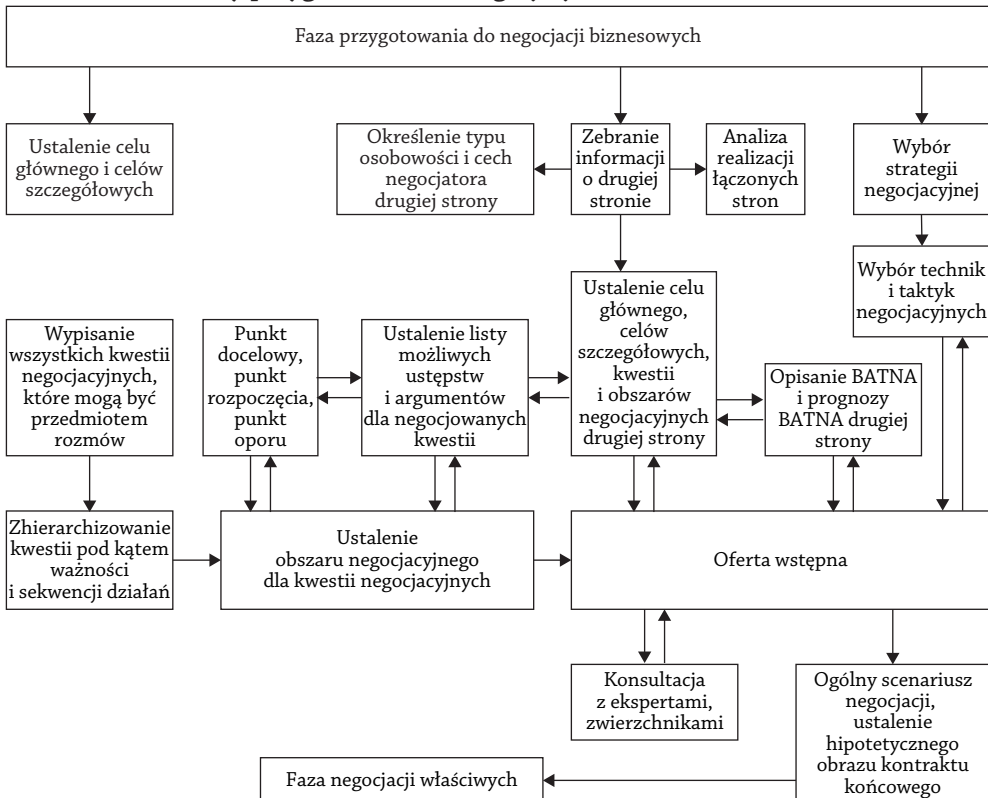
Faza przygotowania do negocjacji biznesowych

Ustalenie celu głównego i celów szczegółowych

Określenie typu osobowości i cech negocjatora drugiej strony

Zebranie informacji o drugiej stronie

Analiza realizacji łączonych stron

Wybór strategii negocjacyjnej

Wybór technik i taktyk negocjacyjnych

Wypisanie wszystkich kwestii negocjacyjnych, które mogą być przedmiotem rozmów

Punkt docelowy, punkt rozpoczęcia, punkt oporu

Ustalenie listy możliwych ustępstw i argumentów dla negocjowanych kwestii

Ustalenie celu głównego, celów szczegółowych, kwestii i obszarów negocjacyjnych drugiej strony

Opisanie BATNA i prognozy BATNA drugiej strony

Zhierarchizowanie kwestii pod kątem ważności i sekwencji działań

Ustalenie obszaru negocjacyjnego dla kwestii negocjacyjnych

Oferta wstępna

Konsultacja z ekspertami, zwierzchnikami

Ogólny scenariusz negocjacji, ustalenie hipotetycznego obrazu kontraktu końcowego

Faza negocjacji właściwych